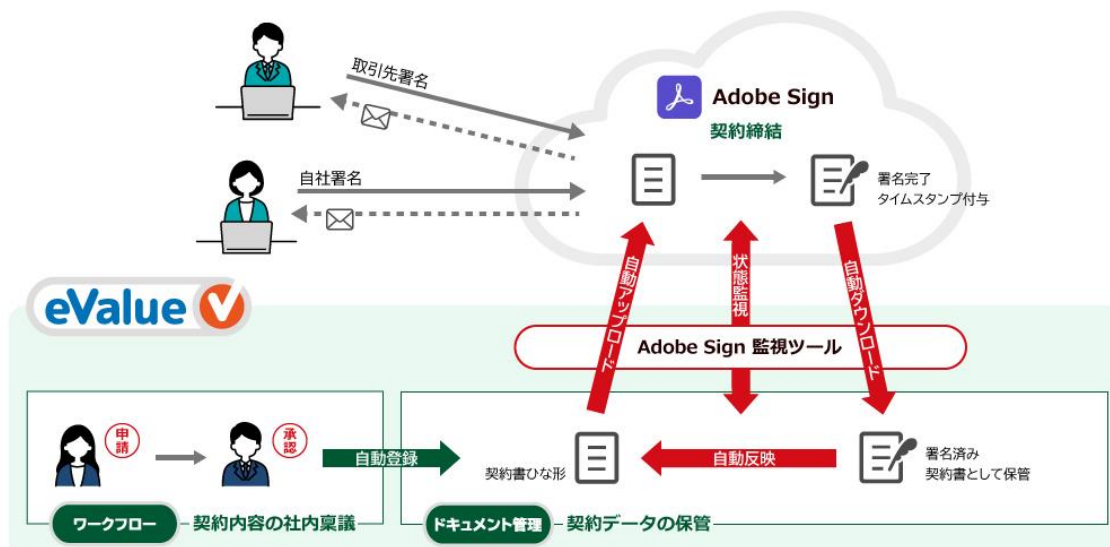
取引先署名

自社署名

Adobe Sign

契約締結

署名完了
タイムスタンプ付与

eValue V

自動アップロード

状態監視

自動ダウンロード

Adobe Sign 監視ツール

申請

承認

自動登録

契約書ひな形

自動反映

署名済み
契約書として保管

ワークフロー ー 契約内容の社内稟議

ドキュメント管理 ー 契約データの保管